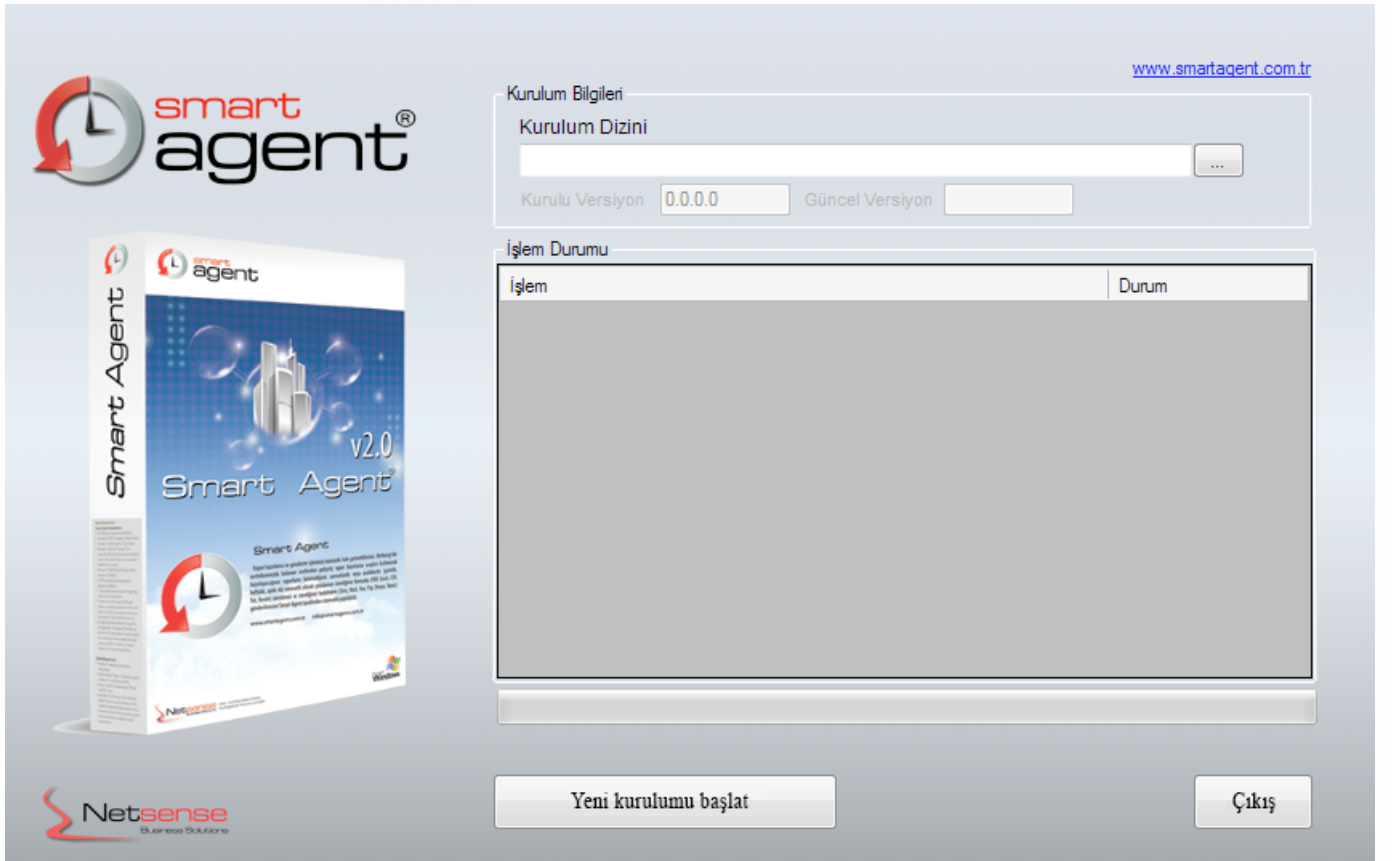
smart agent®

www.smartagent.com.tr

Kurulum Bilgileri

Kurulum Dizini

...

Kurulu Versiyon 0.0.0.0 Güncel Versiyon

smart agent

Smart Agent

v2.0

Smart Agent®

Smart Agent

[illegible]

www.smartagent.com.tr

Windows

Netsense

İşlem Durumu

| İşlem | Durum |
|---|---|

Netsense
Business Solutions

Yeni kurulumu başlat

Çıkış